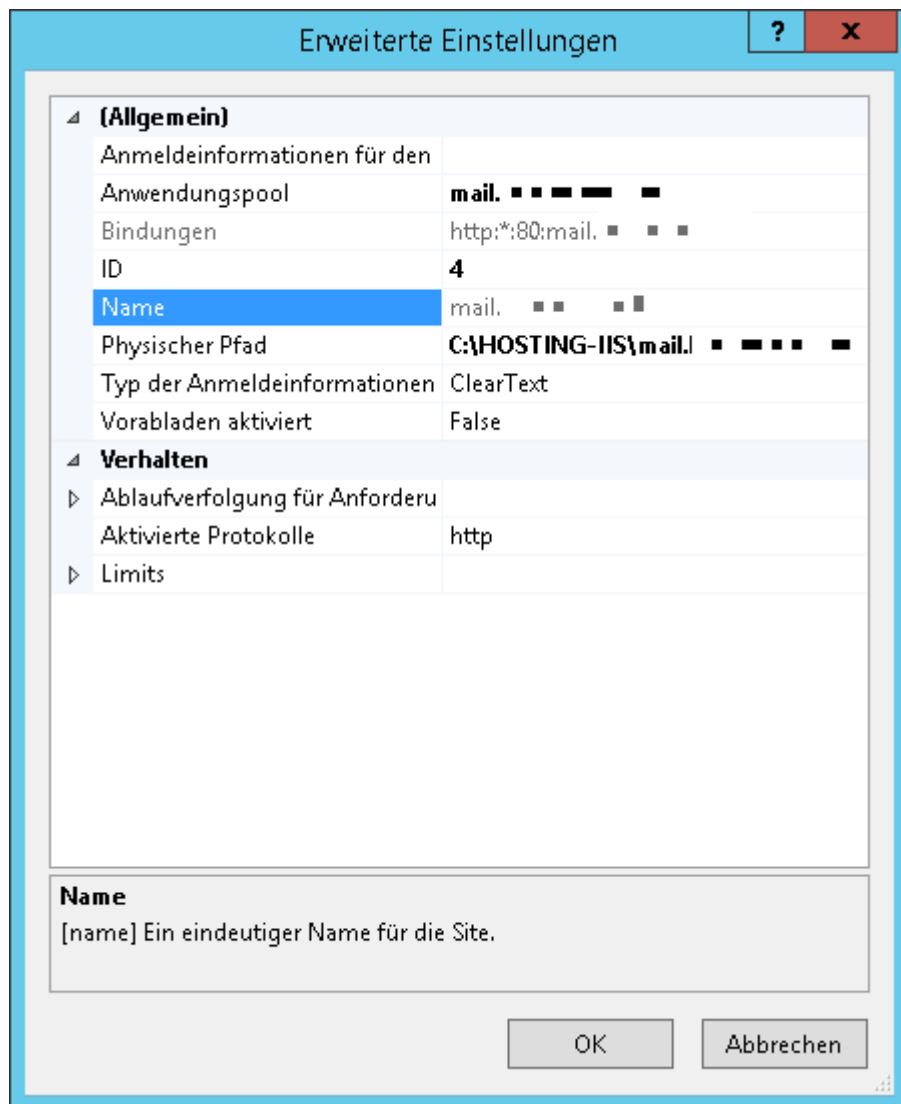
Erweiterte Einstellungen

?

X

(Allgemein)

| | |
|---|---|
| Anmeldeinformationen für den | |
| Anwendungspool | mail.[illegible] |
| Bindungen | http:*:80:mail.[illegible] |
| ID | 4 |
| Name | mail.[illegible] |
| Physischer Pfad | C:\HOSTING-IIS\mail.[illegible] |
| Typ der Anmeldeinformationen | ClearText |
| Vorabladen aktiviert | False |

Verhalten

| | |
|---|---|
| Ablaufverfolgung für Anforderu | |
| Aktivierte Protokolle | http |
| Limits | |

Name

[name] Ein eindeutiger Name für die Site.

OK

Abbrechen